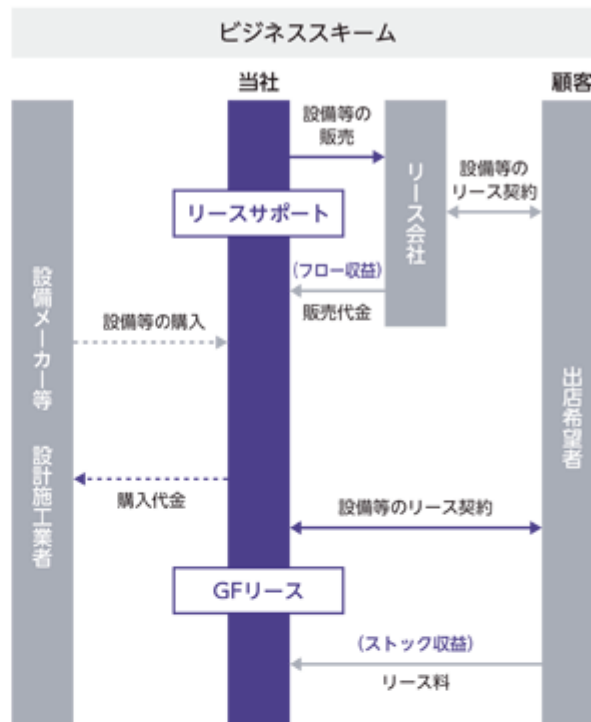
ビジネススキーム

当社

顧客

設備メーカー等

設計施工業者

設備等の販売

リース会社

設備等のリース契約

リースサポート

（フロー収益）

販売代金

設備等の購入

出店希望者

購入代金

設備等のリース契約

GFリース

（ストック収益）

リース料